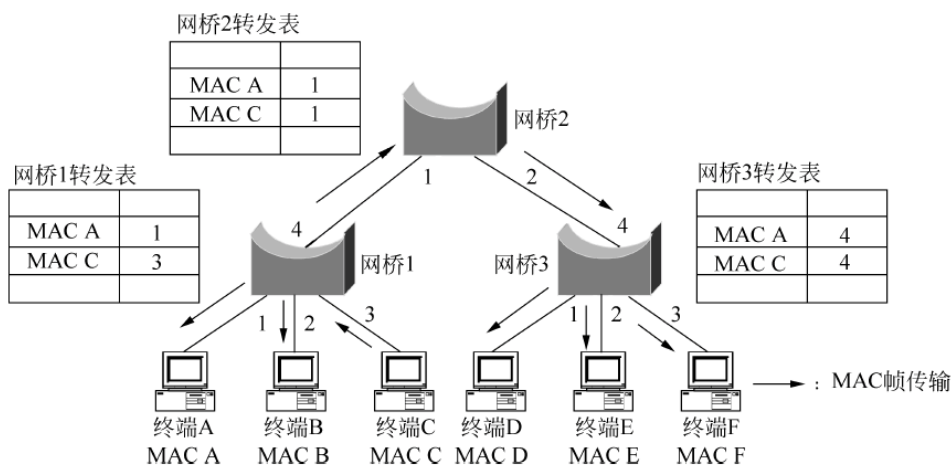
网桥2转发表

|  |  |
|---|---|
| MAC A | 1 |
| MAC C | 1 |
|  |  |

网桥2

网桥1转发表

|  |  |
|---|---|
| MAC A | 1 |
| MAC C | 3 |
|  |  |

网桥3转发表

|  |  |
|---|---|
| MAC A | 4 |
| MAC C | 4 |
|  |  |

1 2 4 4

网桥1 网桥3

1 2 3 1 2 3

：MAC帧传输

终端A MAC A
终端B MAC B
终端C MAC C
终端D MAC D
终端E MAC E
终端F MAC F